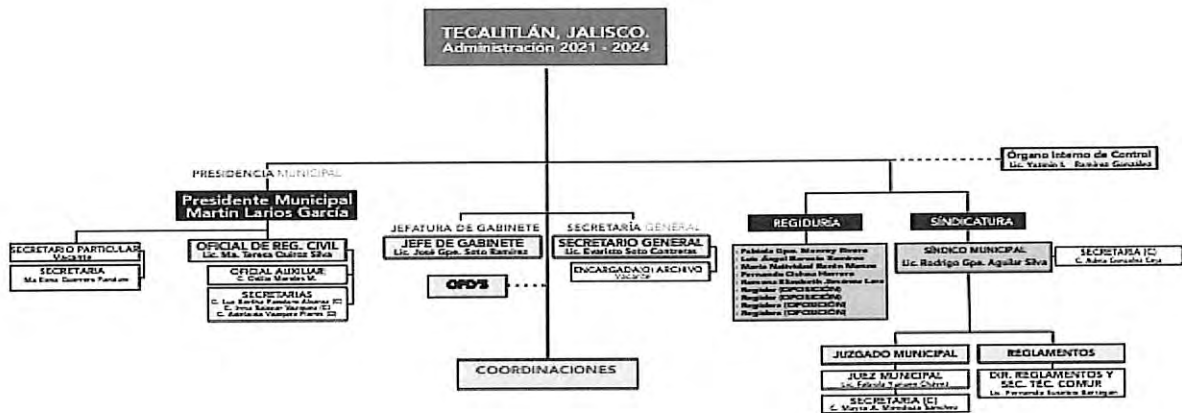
TECALITLÁN, JALISCO.
Administración 2021 - 2024

PRESIDENCIA MUNICIPAL

Presidente Municipal
Martín Larios García

SECRETARIO PARTICULAR
Vacante

SECRETARIA
Ma Elena Guerrero Pantoja

OFICIAL DE REG. CIVIL
Lic. Ma. Teresa Quiroz Silva

OFICIAL AUXILIAR
C. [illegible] Morales M.

SECRETARIAS
C. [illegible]
C. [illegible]
C. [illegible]

JEFATURA DE GABINETE

JEFE DE GABINETE
Lic. José Gpe. Soto Ramírez

OPD'S

SECRETARÍA GENERAL

SECRETARIO GENERAL
Lic. Evaristo Soto Contreras

ENCARGADA(O) ARCHIVO
Vacante

COORDINACIONES

Órgano Interno de Control
Lic. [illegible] Ramírez González

REGIDURÍA

- Fabiola Gpe. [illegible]
- Luis Ángel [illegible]
- María Natividad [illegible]
- Fernando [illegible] Herrera
- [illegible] Elizabeth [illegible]
- Regidor (OPOSICIÓN)
- Regidor (OPOSICIÓN)
- Regidora (OPOSICIÓN)
- Regidora (OPOSICIÓN)

SINDICATURA

SÍNDICO MUNICIPAL
Lic. Rodrigo Gpe. Aguilar Silva

SECRETARIA (C)
C. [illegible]

JUZGADO MUNICIPAL

JUEZ MUNICIPAL
Lic. Fabiola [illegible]

SECRETARIA (C)
C. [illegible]

REGLAMENTOS

DIR. REGLAMENTOS Y SEC. TÉC. COMUR
Lic. Fernanda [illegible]